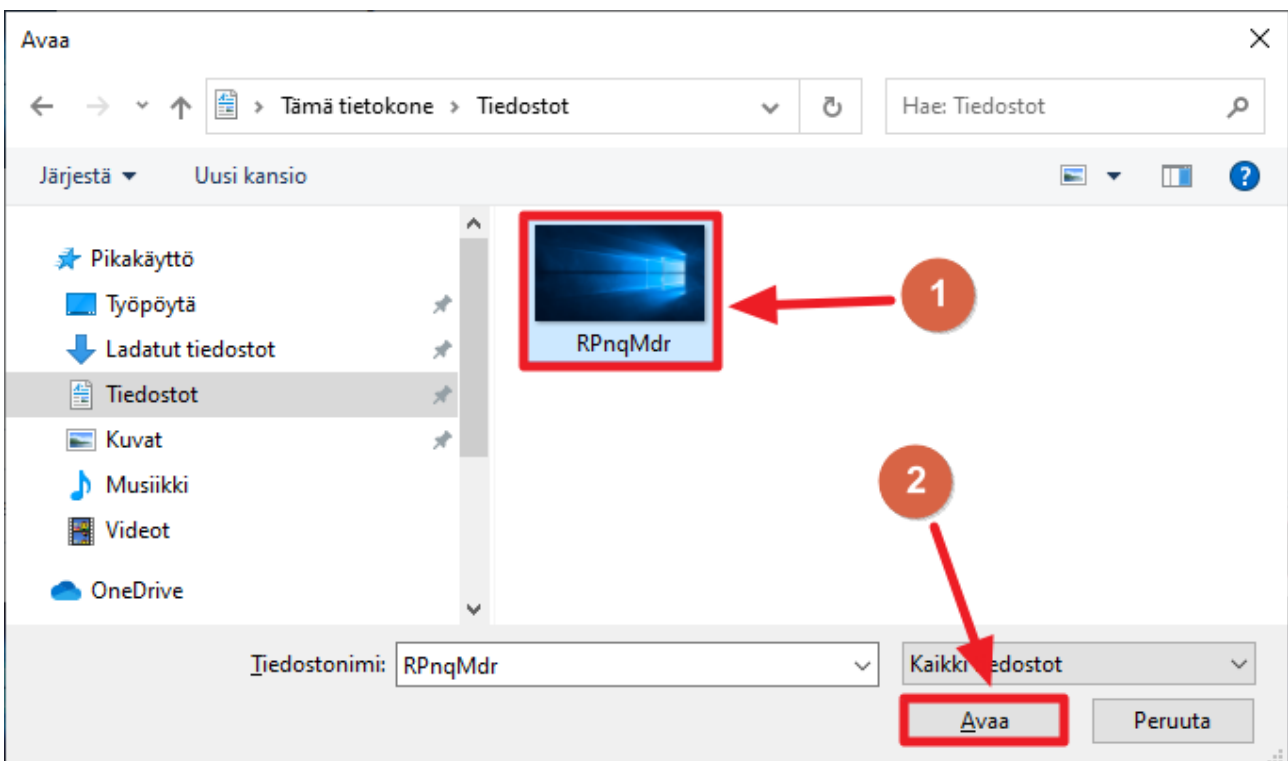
Avaa

Tämä tietokone > Tiedostot

Hae: Tiedostot

Järjestä ▾

Uusi kansio

Pikakäyttö

Työpöytä

Ladatut tiedostot

Tiedostot

Kuvat

Musiikki

Videot

OneDrive

RPnqMdr

1

2

Tiedostonimi: RPnqMdr

Kaikki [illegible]edostot

Avaa

Peruuta